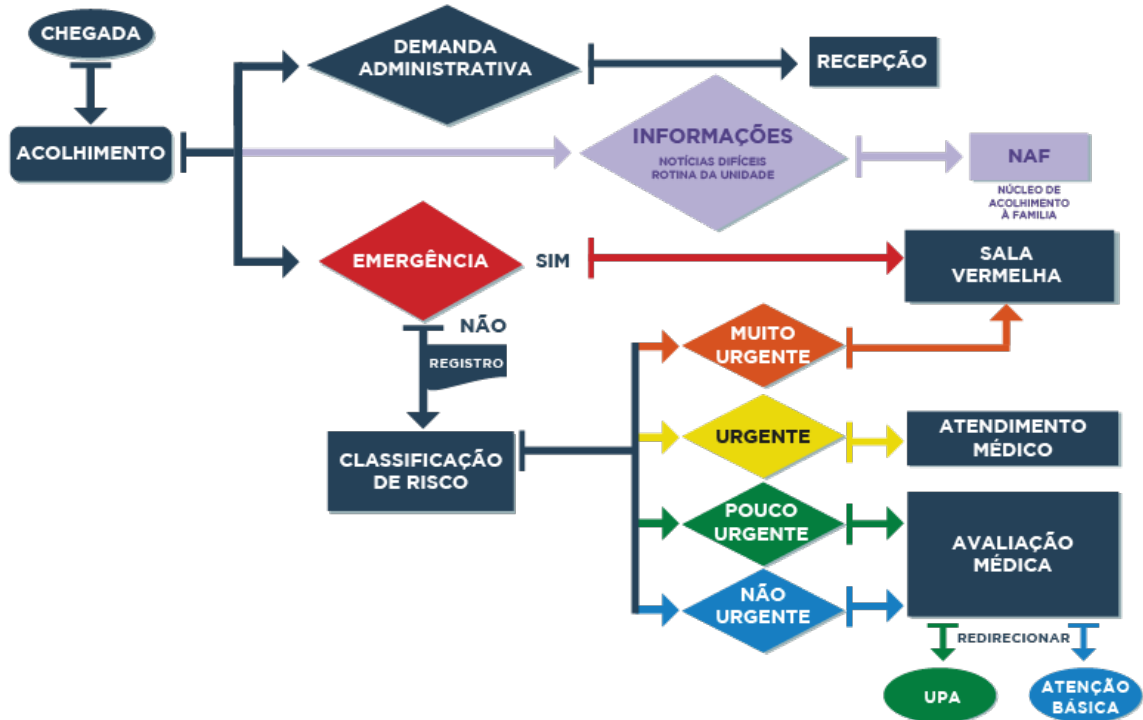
CHEGADA

ACOLHIMENTO

DEMANDA ADMINISTRATIVA

RECEPÇÃO

INFORMAÇÕES
NOTÍCIAS DIFÍCEIS
ROTINA DA UNIDADE

NAF
NÚCLEO DE ACOLHIMENTO À FAMILIA

EMERGÊNCIA

SIM

SALA VERMELHA

NÃO

REGISTRO

CLASSIFICAÇÃO DE RISCO

MUITO URGENTE

URGENTE

ATENDIMENTO MÉDICO

POUCO URGENTE

NÃO URGENTE

AVALIAÇÃO MÉDICA

REDIRECIONAR

UPA

ATENÇÃO BÁSICA